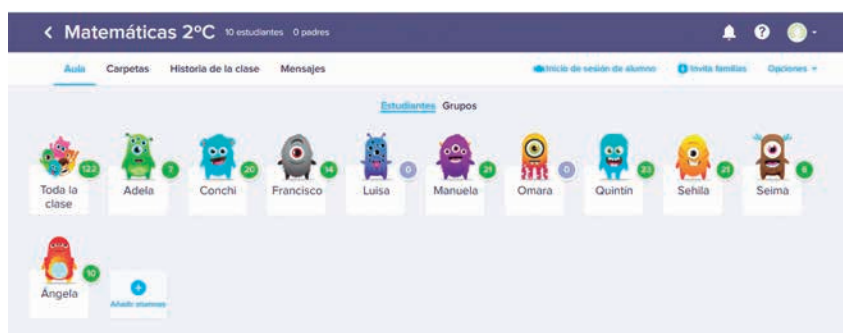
< Matemáticas 2ºC 10 estudiantes 0 padres

Aula Carpetas Historia de la clase Mensajes

Inicio de sesión de alumno Invita familias Opciones

Estudiantes Grupos

122 Toda la clase
7 Adela
20 Conchi
14 Francisco
0 Luisa
21 Manuela
0 Omara
23 Quintín
21 Sehila
8 Seima
10 Ángela
Añadir alumnos